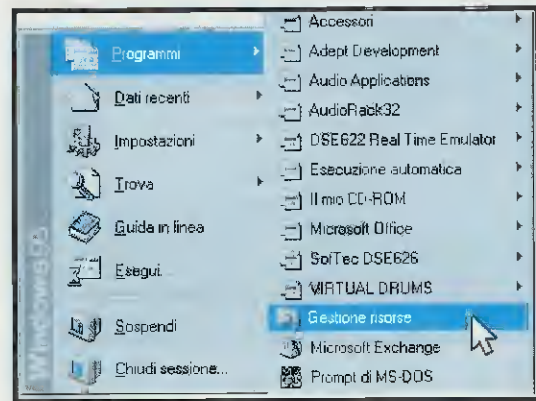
Windows95

Programmi
Dati recenti
Impostazioni
Trova
Guida in linea
Esegui...
Sospendi
Chiudi sessione...

Accessori
Adept Development
Audio Applications
AudioRack32
DSE622 Real Time Emulator
Esecuzione automatica
Il mio CD-ROM
Microsoft Office
SolTec DSE626
VIRTUAL DRUMS
Gestione risorse
Microsoft Exchange
Prompt di MS-DOS